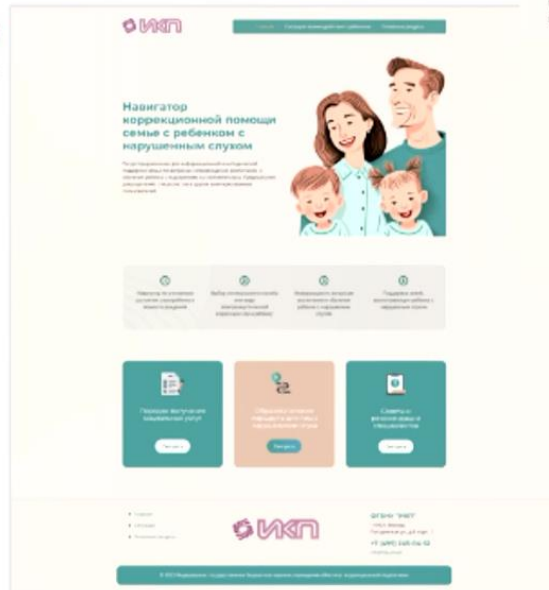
ИКП

Навигатор коррекционной помощи семье с ребенком с нарушенным слухом

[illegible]

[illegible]

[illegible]

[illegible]

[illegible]

Порядок получения социальных услуг

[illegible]

Образовательные маршруты для детей с нарушениями слуха

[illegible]

Советы и рекомендации специалистов

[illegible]

ИКП

ФГБНУ "ИКП"

+7 (495) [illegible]

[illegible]